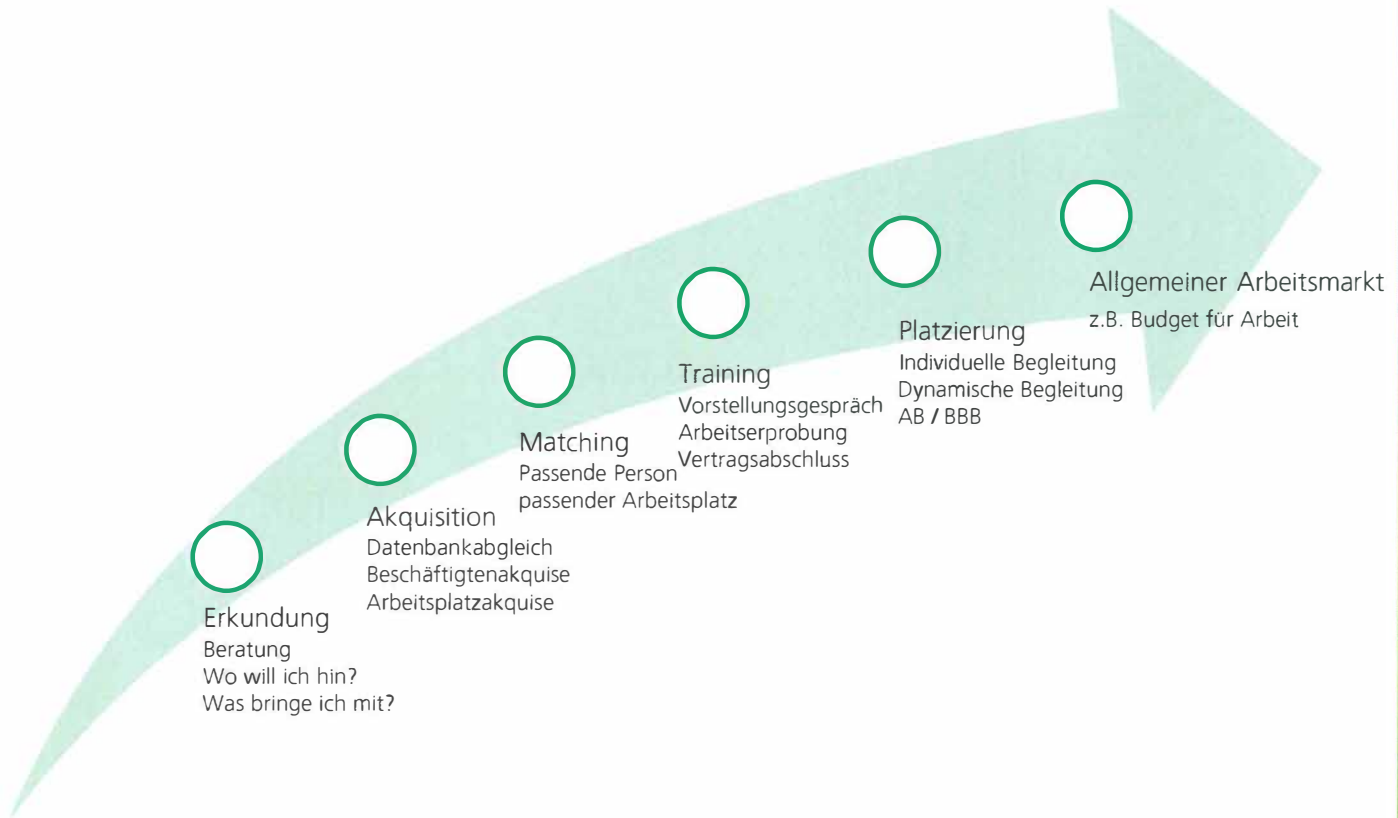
Erkundung
Beratung
Wo will ich hin?
Was bringe ich mit?

Akquisition
Datenbankabgleich
Beschäftigtenakquise
Arbeitsplatzakquise

Matching
Passende Person
passender Arbeitsplatz

Training
Vorstellungsgespräch
Arbeitserprobung
Vertragsabschluss

Platzierung
Individuelle Begleitung
Dynamische Begleitung
AB / BBB

Allgemeiner Arbeitsmarkt
z.B. Budget für Arbeit